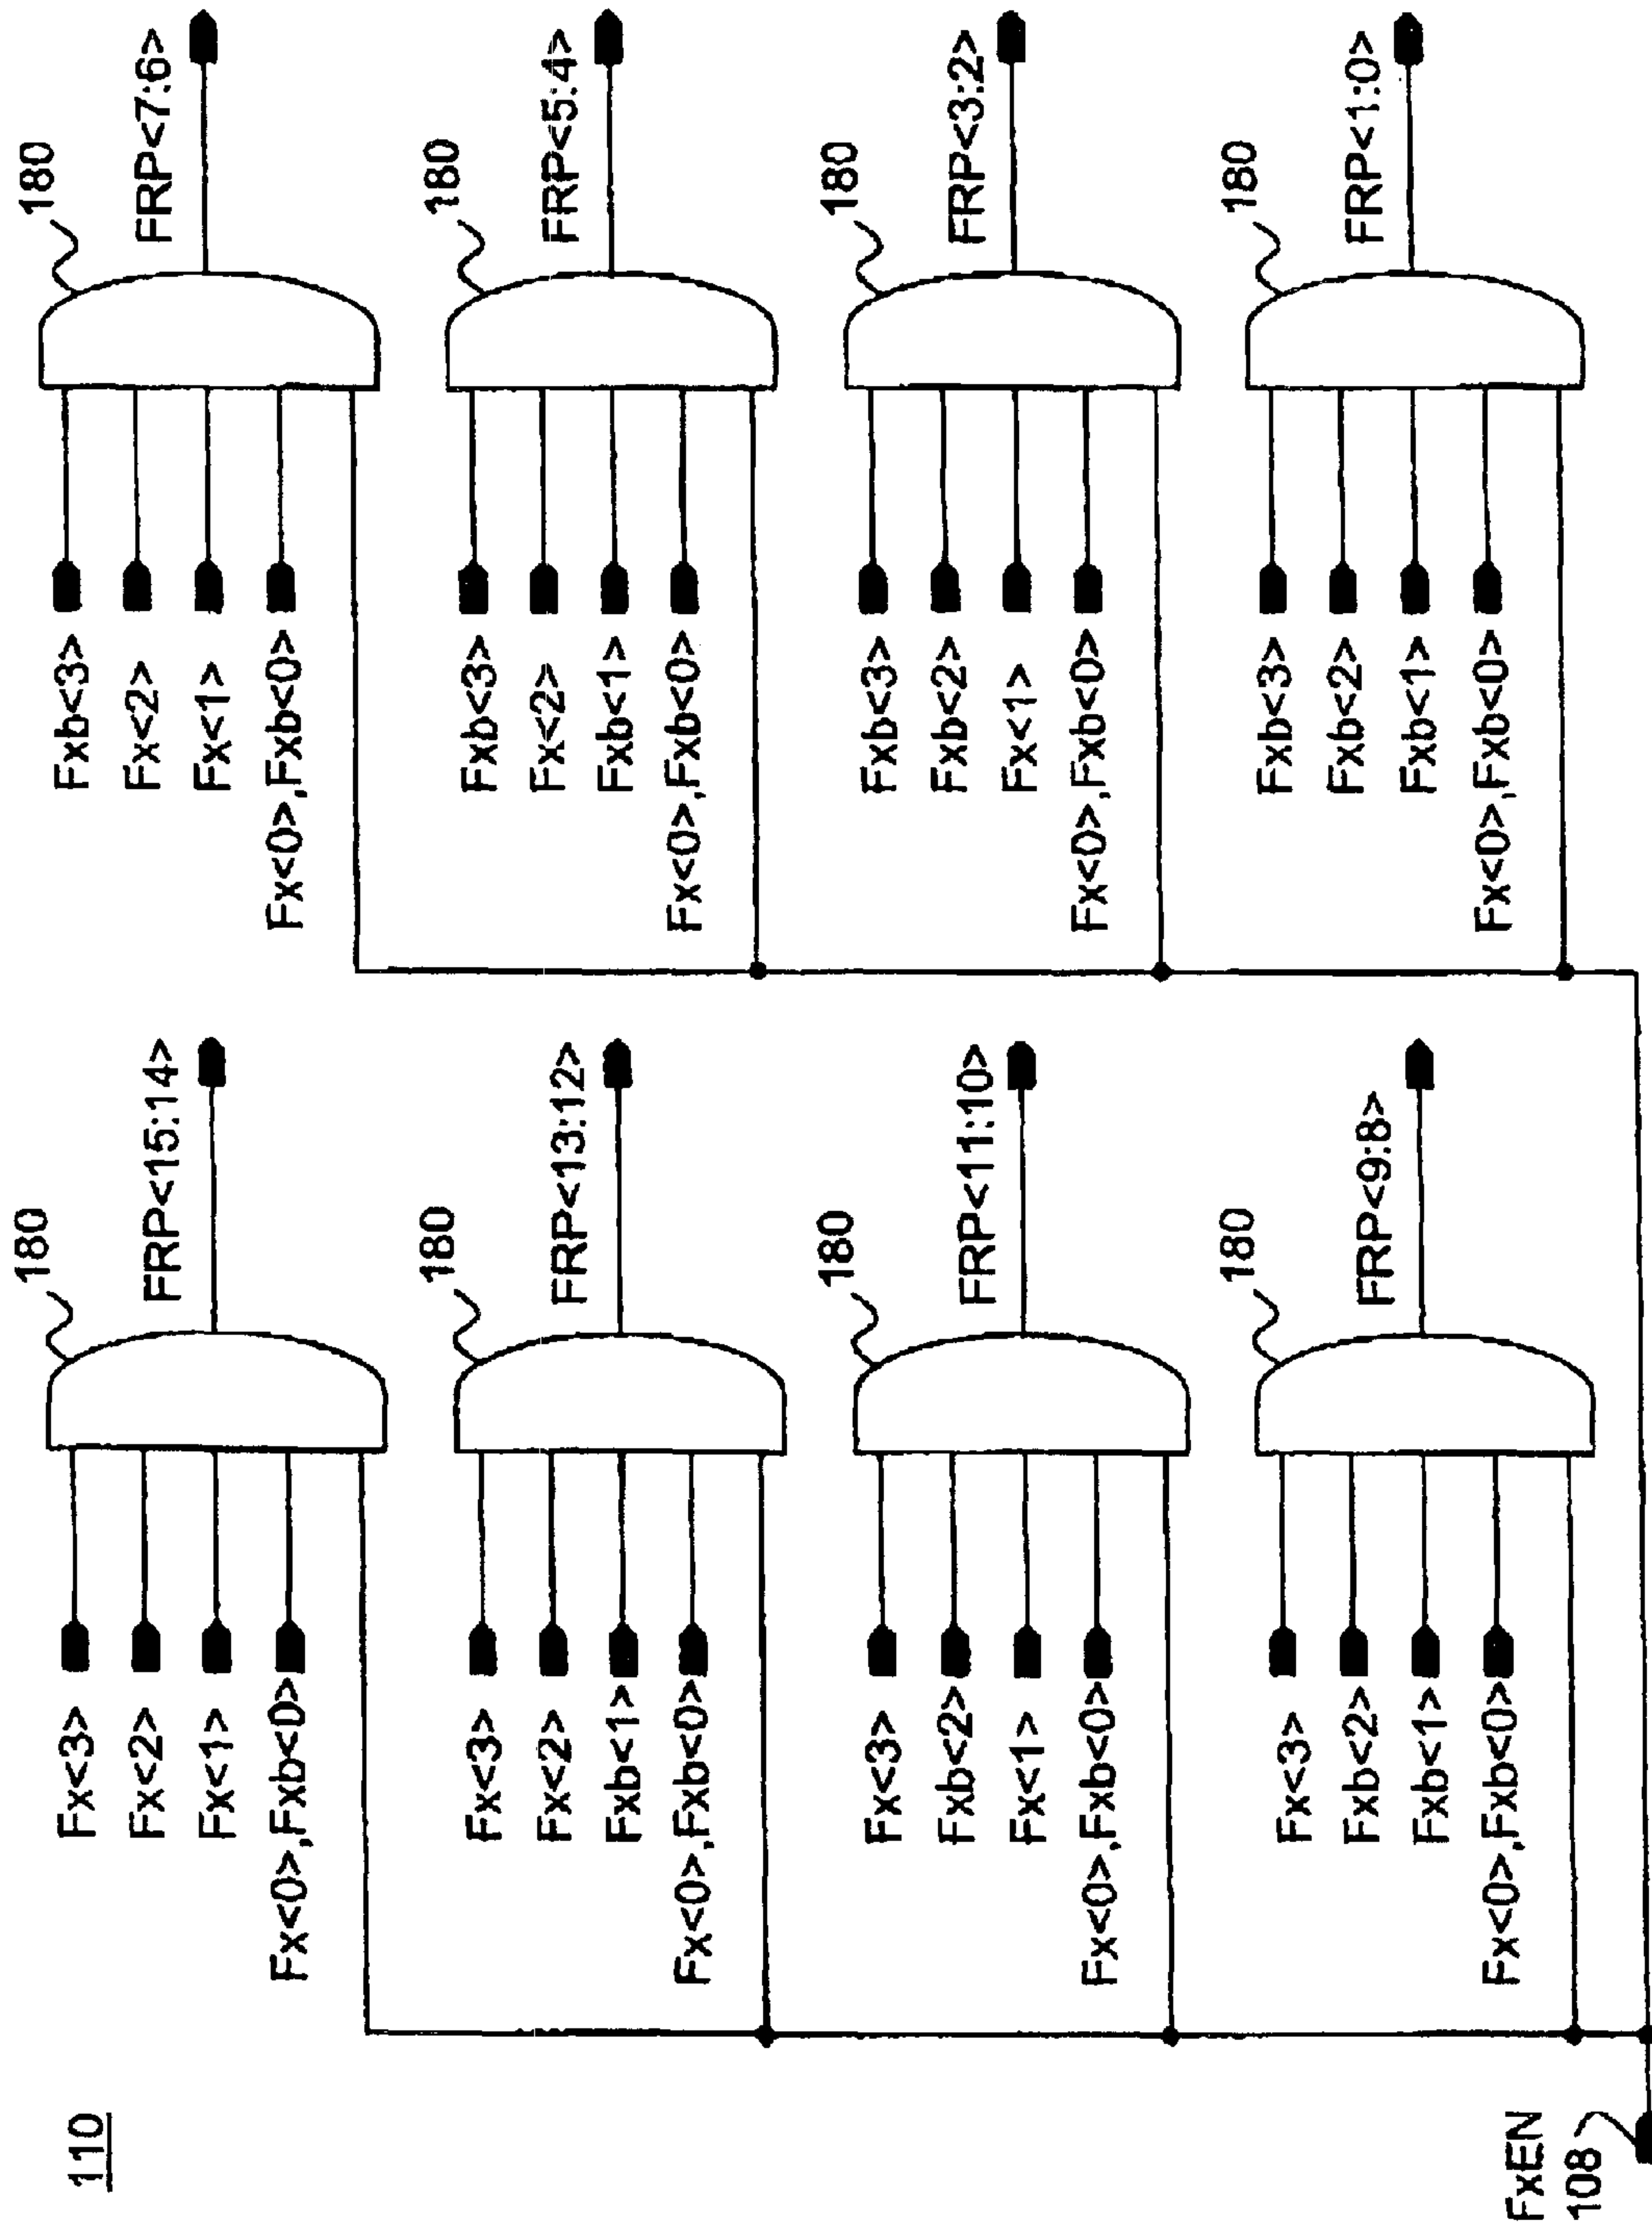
110

Fx<3>
Fx<2>
Fx<1>
Fx<0>,Fxb<0>
180
FRP<15:14>

Fx<3>
Fx<2>
Fxb<1>
Fx<0>,Fxb<0>
180
FRP<13:12>

Fx<3>
Fxb<2>
Fx<1>
Fx<0>,Fxb<0>
180
FRP<11:10>

Fx<3>
Fxb<2>
Fxb<1>
Fx<0>,Fxb<0>
180
FRP<9:8>

Fxb<3>
Fx<2>
Fx<1>
Fx<0>,Fxb<0>
180
FRP<7:6>

Fxb<3>
Fx<2>
Fxb<1>
Fx<0>,Fxb<0>
180
FRP<5:4>

Fxb<3>
Fxb<2>
Fx<1>
Fx<0>,Fxb<0>
180
FRP<3:2>

Fxb<3>
Fxb<2>
Fxb<1>
Fx<0>,Fxb<0>
180
FRP<1:0>

FxEN
108